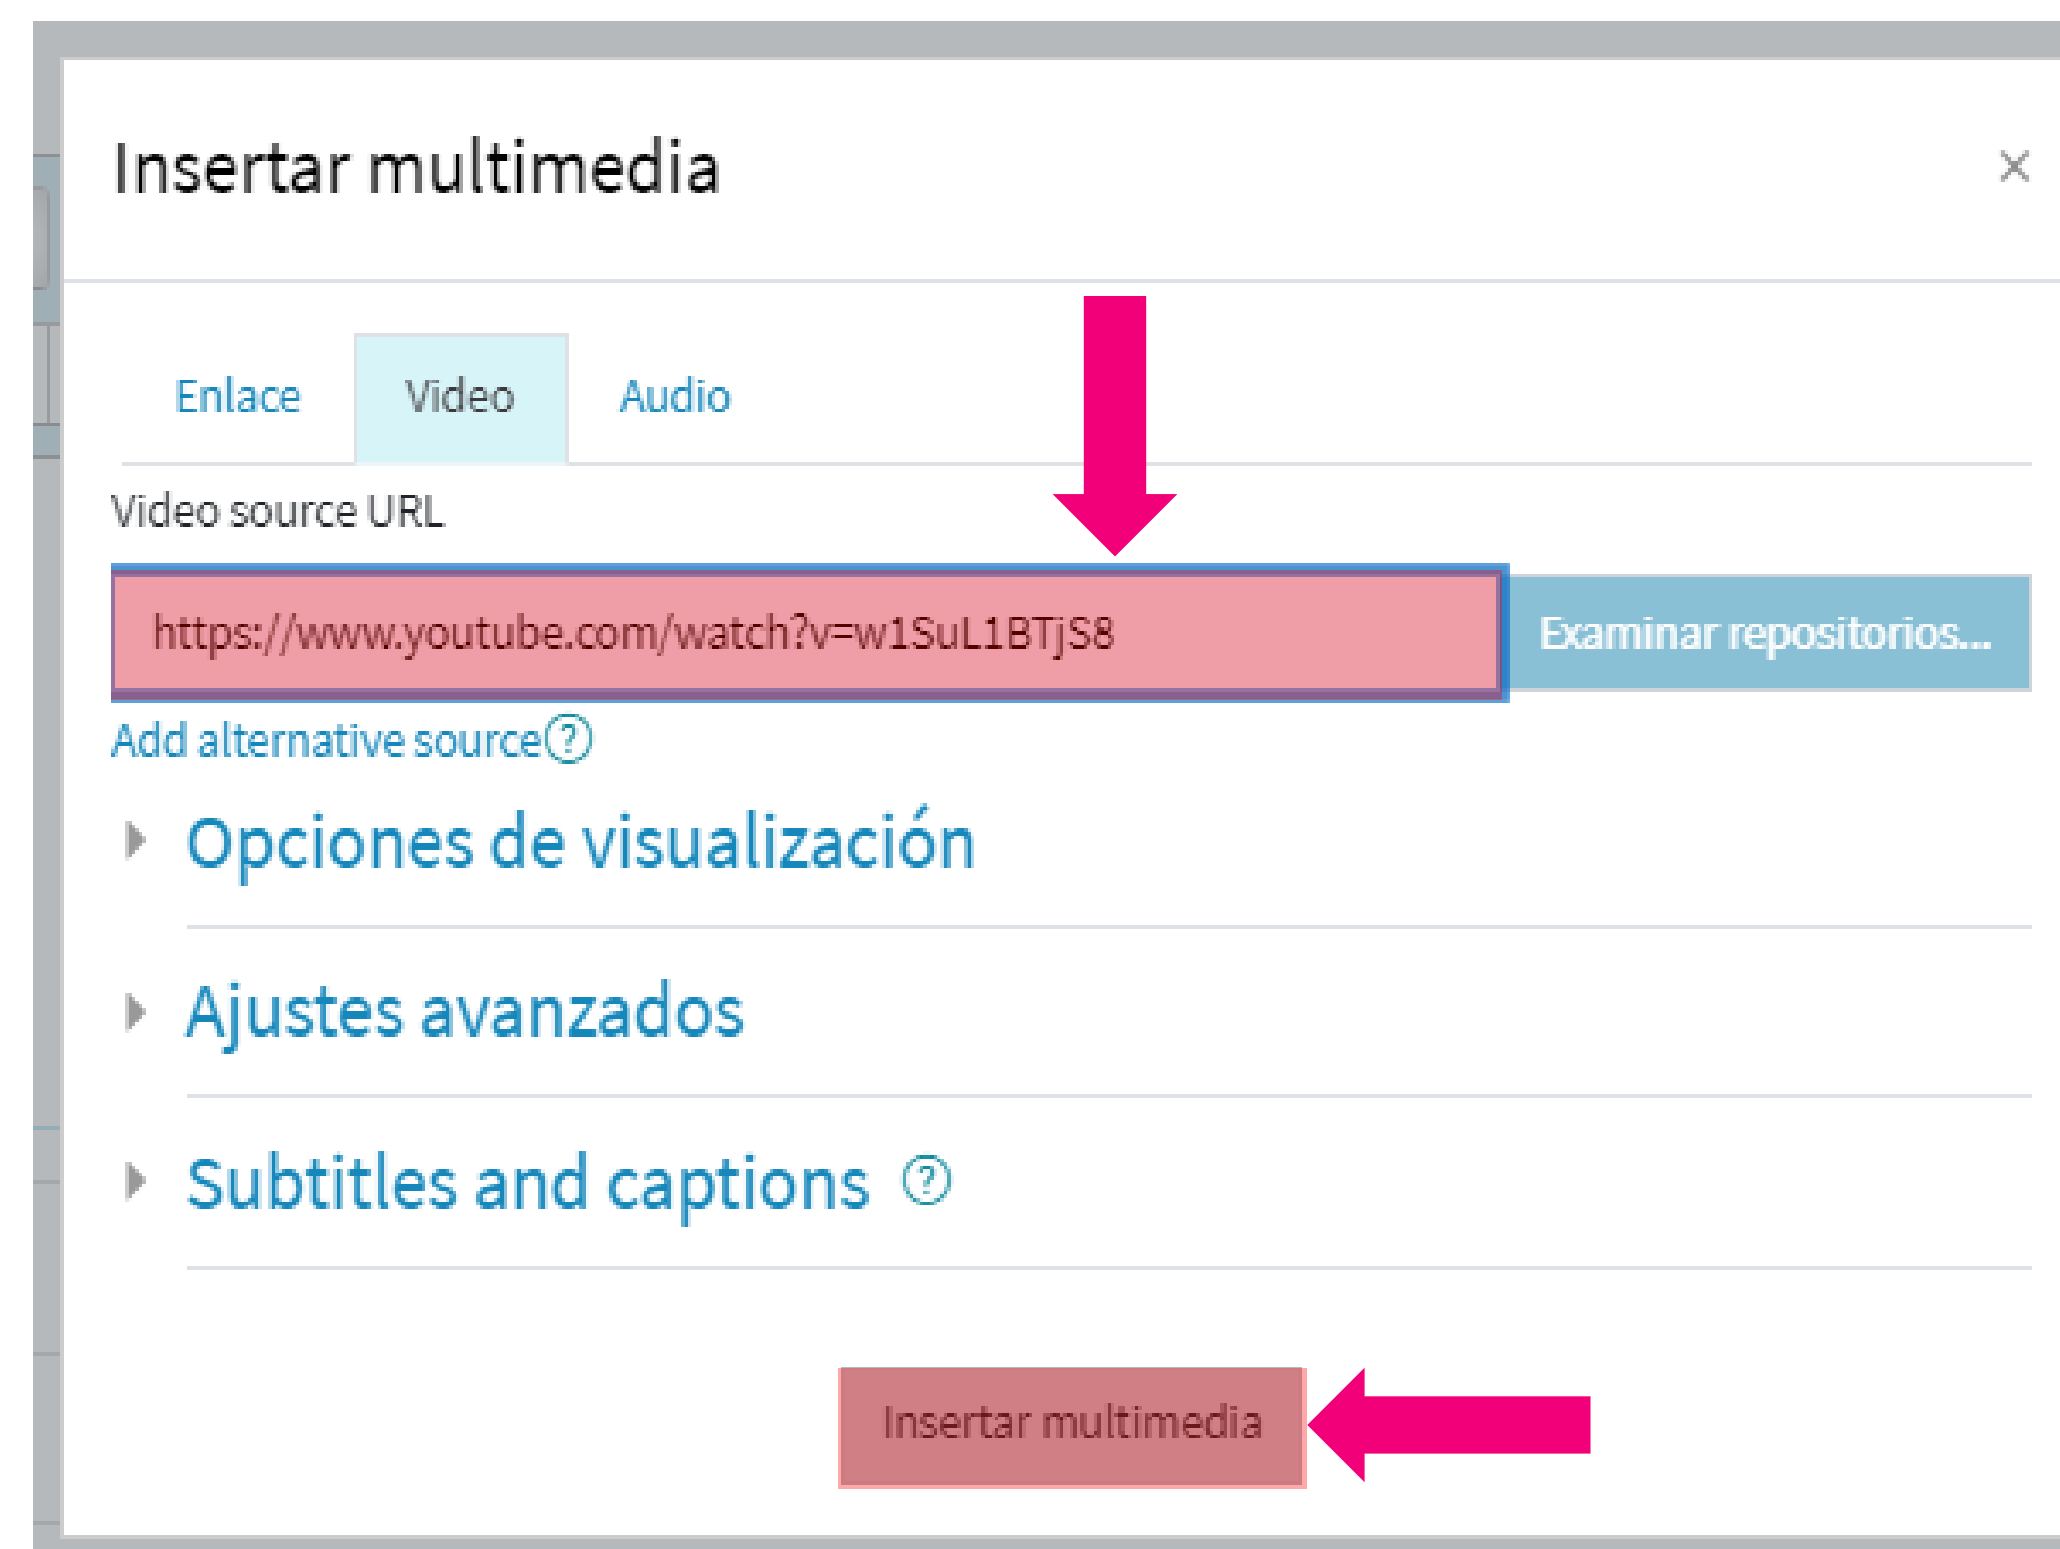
Insertar multimedia

×

Enlace Video Audio

Video source URL

https://www.youtube.com/watch?v=w1SuL1BTjS8

Examinar repositorios...

Add alternative source ?

Opciones de visualización

Ajustes avanzados

Subtitles and captions ?

Insertar multimedia